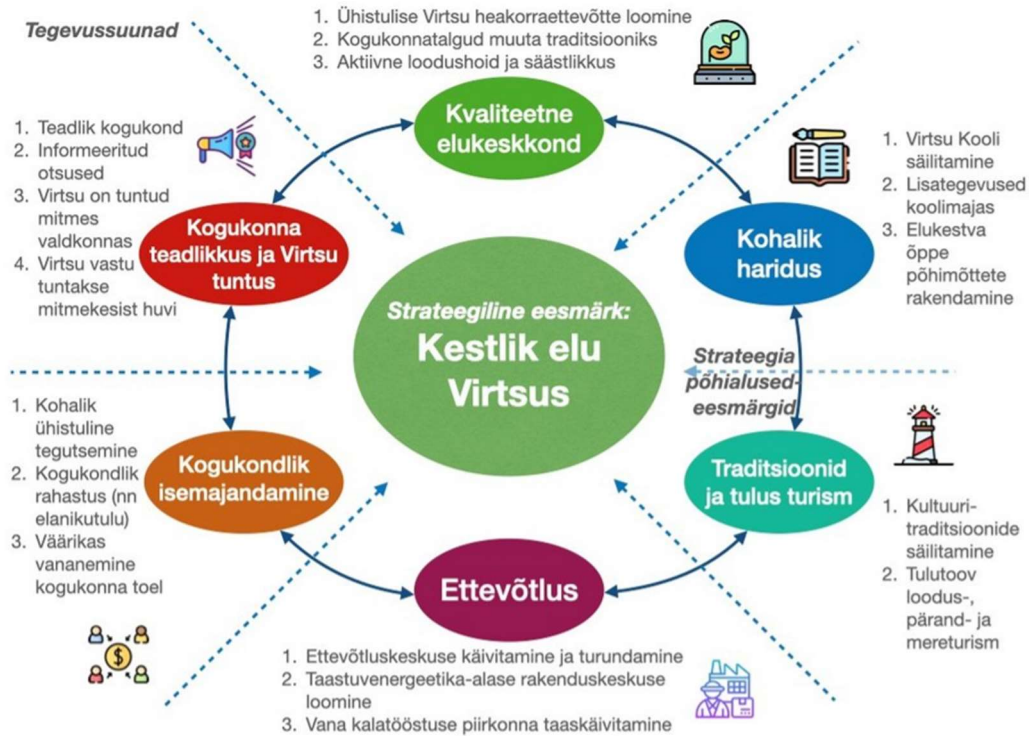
Tegevussuunad

1. Ühistulise Virtsu heakorraettevõtte loomine
2. Kogukonnatalgud muuta traditsiooniks
3. Aktiivne loodushoid ja säästlikkus

Kvaliteetne elukeskkond

1. Teadlik kogukond
2. Informeeritud otsused
3. Virtsu on tuntud mitmes valdkonnas
4. Virtsu vastu tuntakse mitmekesist huvi

Kogukonna teadlikkus ja Virtsu tuntus

1. Virtsu Kooli säilitamine
2. Lisategevused koolimajas
3. Elukestva õppe põhimõttete rakendamine

Kohalik haridus

Strateegiline eesmärk:
Kestlik elu Virtsus

Strateegia põhialused-eesmärgid

1. Kohalik ühistuline tegutsemine
2. Kogukondlik rahastus (nn elanikutulu)
3. Väärikas vananemine kogukonna toel

Kogukondlik isemajandamine

Traditsioonid ja tulus turism

1. Kultuuritraditsioonide säilitamine
2. Tulutoov loodus-, pärand- ja mereturism

Ettevõtlus

1. Ettevõtluskeskuse käivitamine ja turundamine
2. Taastuvenergeetika-alase rakenduskeskuse loomine
3. Vana kalatööstuse piirkonna taaskäivitamine